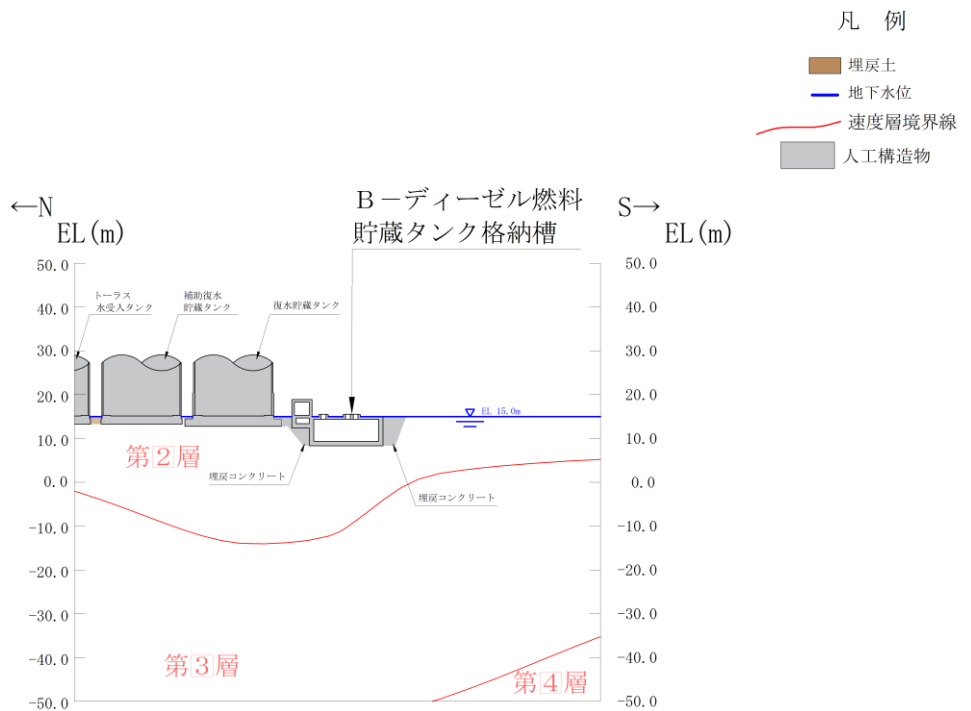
凡 例

埋戻土
地下水位
速度層境界線
人工構造物

←N
EL(m)

B－ディーゼル燃料
貯蔵タンク格納槽

S→
EL(m)

50.0
40.0
30.0
20.0
10.0
0.0
-10.0
-20.0
-30.0
-40.0
-50.0

トーラス
水受入タンク

補助復水
貯蔵タンク

復水貯蔵タンク

EL 15.0m

第2層

埋戻コンクリート

埋戻コンクリート

第3層

第4層

50.0
40.0
30.0
20.0
10.0
0.0
-10.0
-20.0
-30.0
-40.0
-50.0